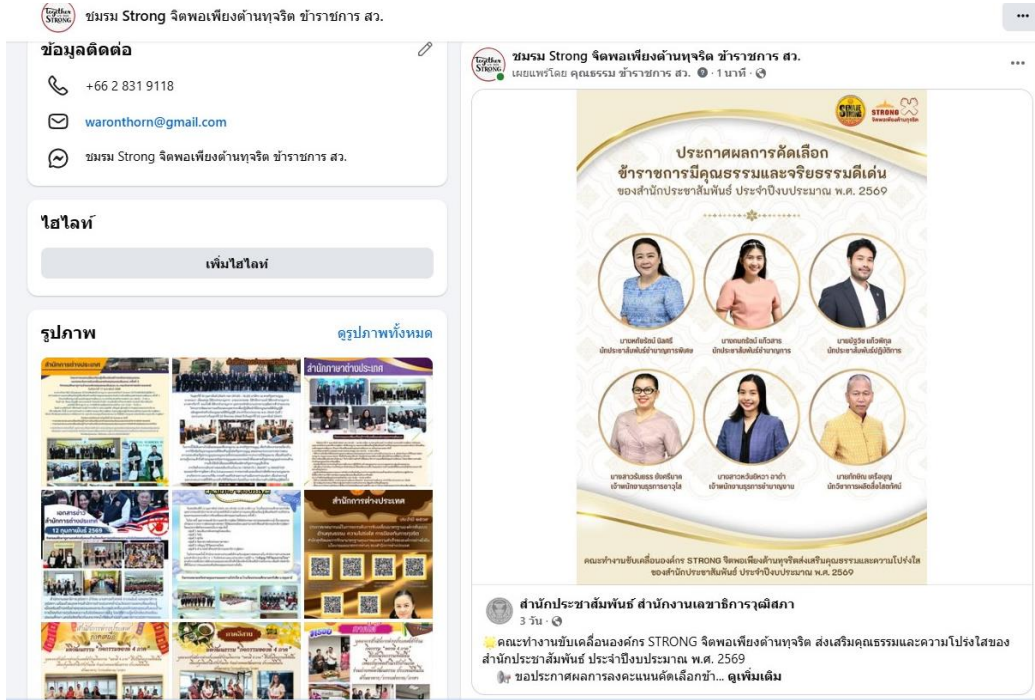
ชมรม Strong จิตพอเพียงต้านทุจริต ข้าราชการ สว.

ข้อมูลติดต่อ

+66 2 831 9118

waronthorn@gmail.com

ชมรม Strong จิตพอเพียงต้านทุจริต ข้าราชการ สว.

ไฮไลท์

เพิ่มไฮไลท์

รูปภาพ

ดูรูปภาพทั้งหมด

สำนักการต่างประเทศ

สำนักภาษาต่างประเทศ

สำนักการต่างประเทศ

ชมรม Strong จิตพอเพียงต้านทุจริต ข้าราชการ สว.

เผยแพร่โดย คุณธรรม ข้าราชการ สว. · 1 นาที ·

STRONG

ประกาศผลการคัดเลือก ข้าราชการมีคุณธรรมและจริยธรรมดีเด่น ของสำนักประชาสัมพันธ์ ประจำปีงบประมาณ พ.ศ. 2569

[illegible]

คณะทำงานขับเคลื่อนองค์กร STRONG จิตพอเพียงต้านทุจริตส่งเสริมคุณธรรมและความโปร่งใส ของสำนักประชาสัมพันธ์ ประจำปีงบประมาณ พ.ศ. 2569

สำนักประชาสัมพันธ์ สำนักงานเลขาธิการวุฒิสภา

3 วัน ·

คณะทำงานขับเคลื่อนองค์กร STRONG จิตพอเพียงต้านทุจริต ส่งเสริมคุณธรรมและความโปร่งใสของสำนักประชาสัมพันธ์ ประจำปีงบประมาณ พ.ศ. 2569

ขอประกาศผลการลงคะแนนคัดเลือกข้า... ดูเพิ่มเติม